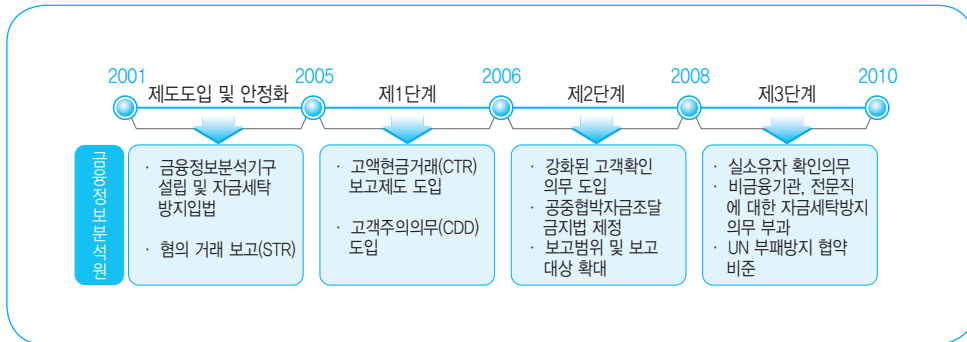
2001 제도도입 및 안정화 2005 제1단계 2006 제2단계 2008 제3단계 2010

금융정보분석원

· 금융정보분석기구 설립 및 자금세탁 방지입법

· 혐의 거래 보고(STR)

· 고액현금거래(CTR) 보고제도 도입

· 고객주의의무(CDD) 도입

· 강화된 고객확인 의무 도입

· 공중협박자금조달 금지법 제정

· 보고범위 및 보고 대상 확대

· 실소유자 확인의무

· 비금융기관, 전문직에 대한 자금세탁방지 의무 부과

· UN 부패방지 협약 비준